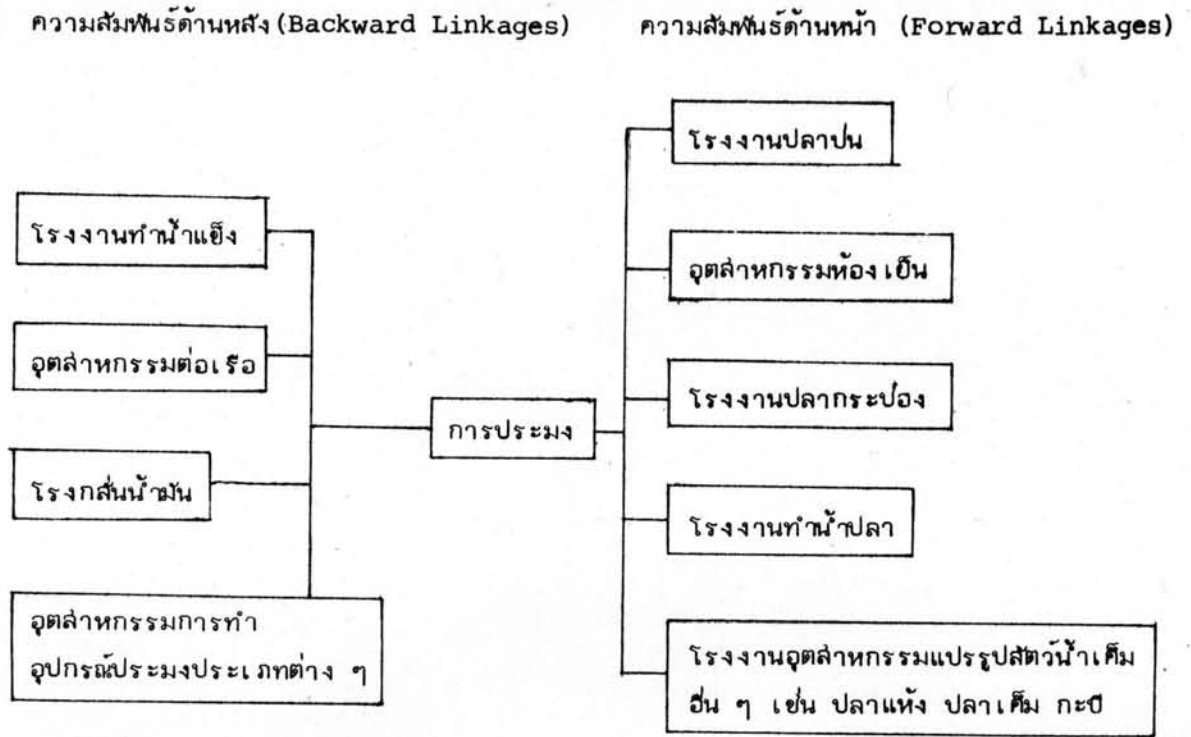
ความสัมพันธ์ด้านหลัง (Backward Linkages)

ความสัมพันธ์ด้านหน้า (Forward Linkages)

โรงงานทำน้ำแข็ง

อุตสาหกรรมต่อเรือ

โรงกลั่นน้ำมัน

อุตสาหกรรมการทำอุปกรณ์ประมงประเภทต่าง ๆ

การประมง

โรงงานปลาป่น

อุตสาหกรรมห้องเย็น

โรงงานปลากระป๋อง

โรงงานทำน้ำปลา

โรงงานอุตสาหกรรมแปรรูปสัตว์น้ำเค็มอื่น ๆ เช่น ปลาแห้ง ปลาเค็ม กะปิ